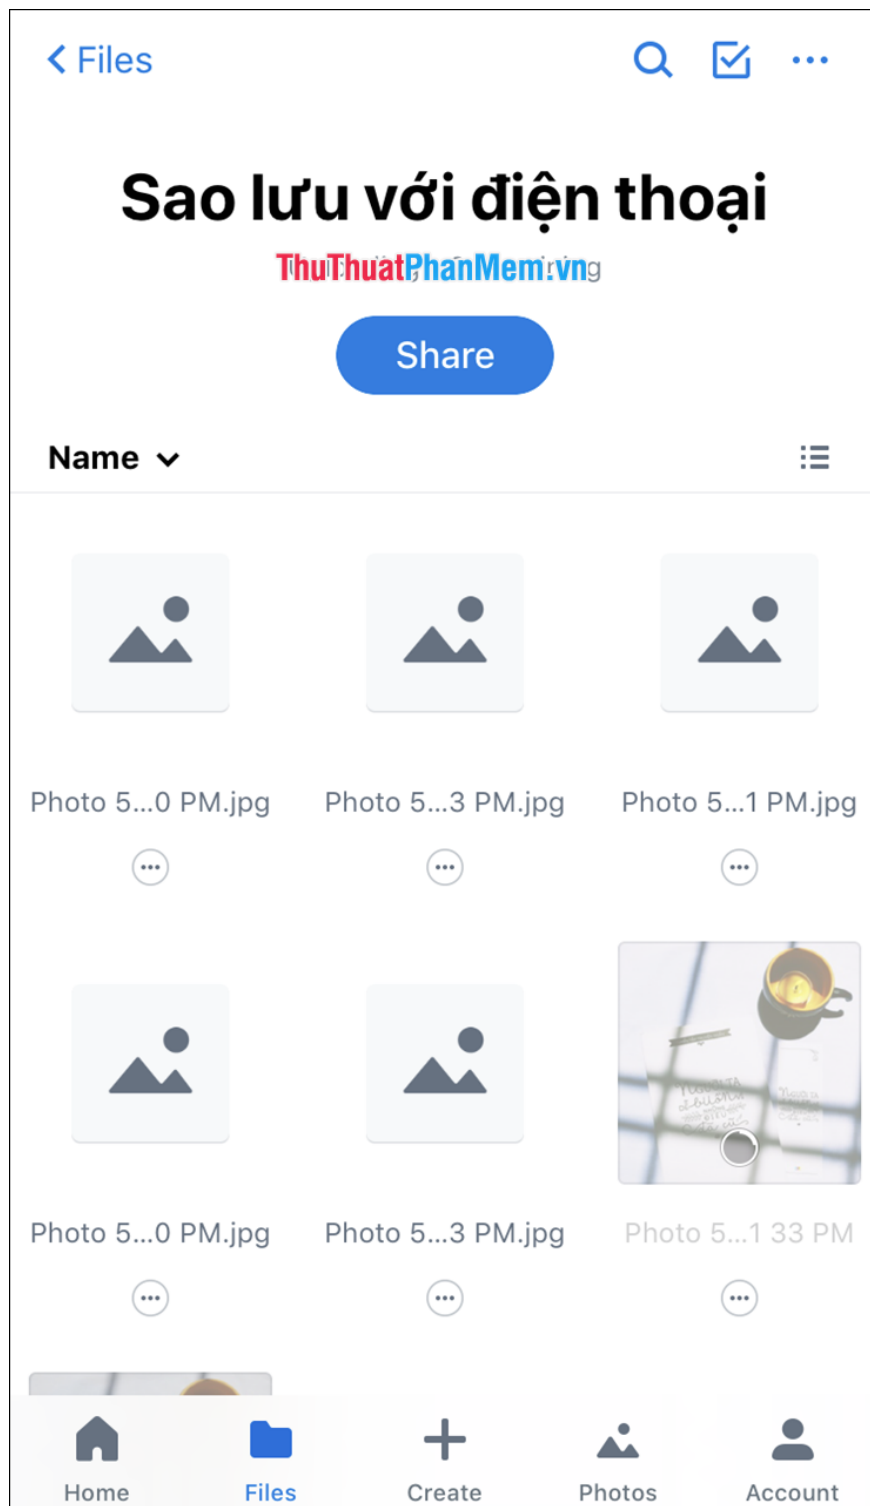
< Files

Sao lưu với điện thoại

ThuThuatPhanMem.vn

Share

Name

Photo 5...0 PM.jpg

Photo 5...3 PM.jpg

Photo 5...1 PM.jpg

Photo 5...0 PM.jpg

Photo 5...3 PM.jpg

Photo 5...1 33 PM

Home

Files

Create

Photos

Account